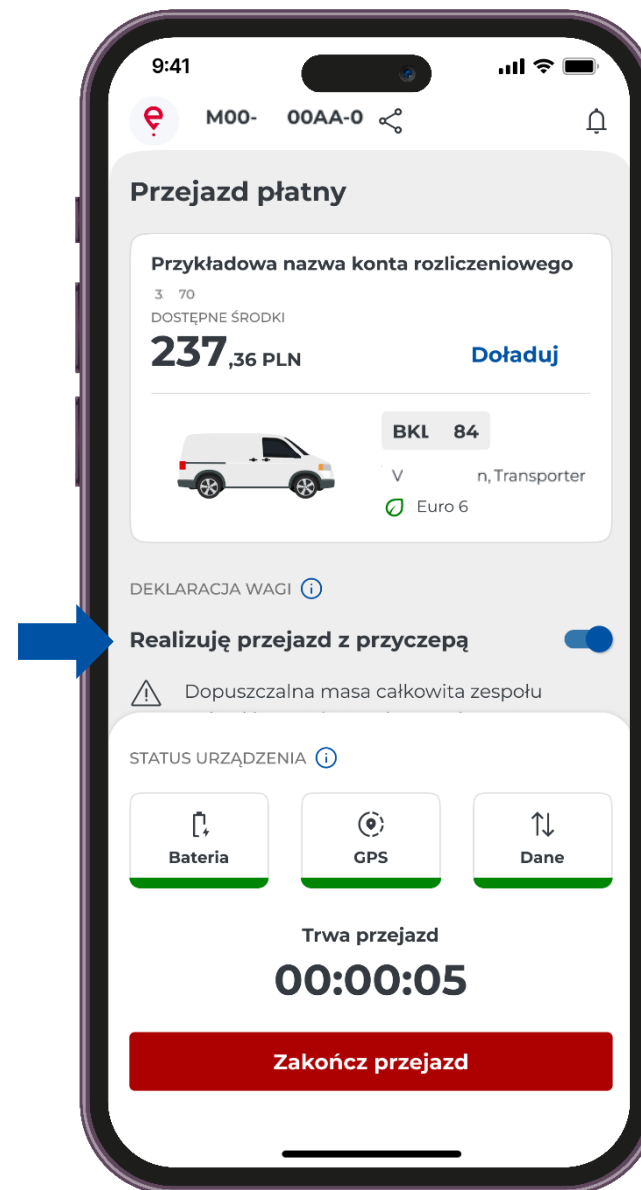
9:41

M00- 00AA-0

Przejazd płatny

Przykładowa nazwa konta rozliczeniowego

3 70

DOSTĘPNE ŚRODKI

237,36 PLN

Doładuj

BKL 84

V n, Transporter

Euro 6

DEKLARACJA WAGI

Realizuję przejazd z przyczepą

Dopuszczalna masa całkowita zespołu

STATUS URZĄDZENIA

Bateria

GPS

Dane

Trwa przejazd

00:00:05

Zakończ przejazd